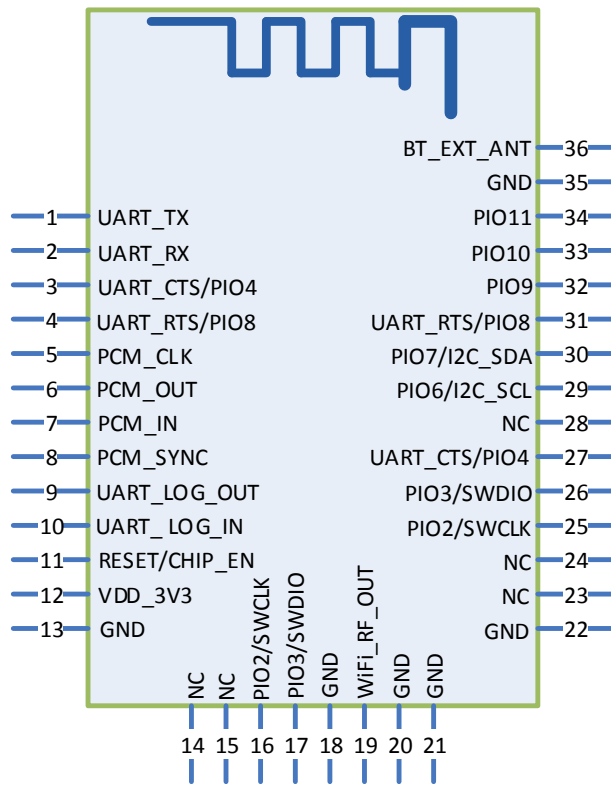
BT_EXT_ANT 36
GND 35
1 UART_TX
PIO11 34
2 UART_RX
PIO10 33
3 UART_CTS/PIO4
PIO9 32
4 UART_RTS/PIO8
UART_RTS/PIO8 31
5 PCM_CLK
PIO7/I2C_SDA 30
6 PCM_OUT
PIO6/I2C_SCL 29
7 PCM_IN
NC 28
8 PCM_SYNC
UART_CTS/PIO4 27
9 UART_LOG_OUT
PIO3/SWDIO 26
10 UART_ LOG_IN
PIO2/SWCLK 25
11 RESET/CHIP_EN
NC 24
12 VDD_3V3
NC 23
13 GND
GND 22

NC NC PIO2/SWCLK PIO3/SWDIO GND WiFi_RF_OUT GND GND

14 15 16 17 18 19 20 21